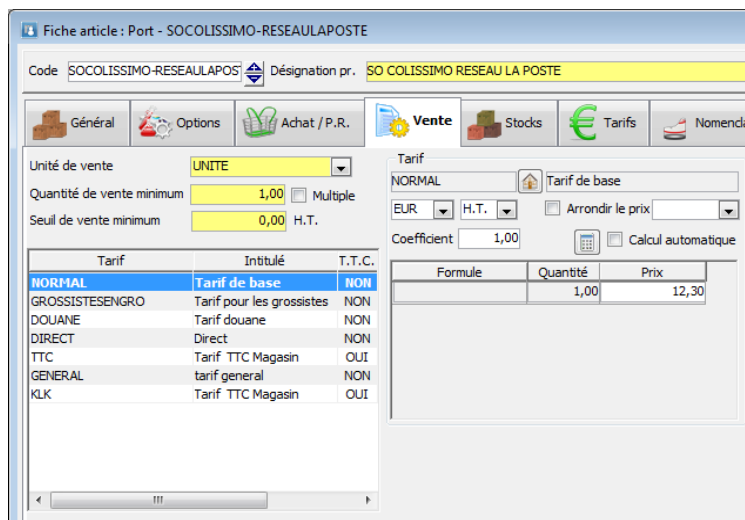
Fiche article : Port - SOCOLISSIMO-RESEAULAPOSTE

Code SOCOLISSIMO-RESEAULAPOS Désignation pr. SO COLISSIMO RESEAU LA POSTE

Général | Options | Achat / P.R. | Vente | Stocks | Tarifs | Nomencla

Unité de vente UNITE
Quantité de vente minimum 1,00 Multiple
Seuil de vente minimum 0,00 H.T.

| Tarif | Intitulé | T.T.C. |
|---|---|---|
| NORMAL | Tarif de base | NON |
| GROSSISTESENGRO | Tarif pour les grossistes | NON |
| DOUANE | Tarif douane | NON |
| DIRECT | Direct | NON |
| TTC | Tarif TTC Magasin | OUI |
| GENERAL | tarif general | NON |
| KLK | Tarif TTC Magasin | OUI |

Tarif
NORMAL Tarif de base
EUR H.T. Arrondir le prix
Coefficient 1,00 Calcul automatique

| Formule | Quantité | Prix |
|---|---|---|
| | 1,00 | 12,30 |